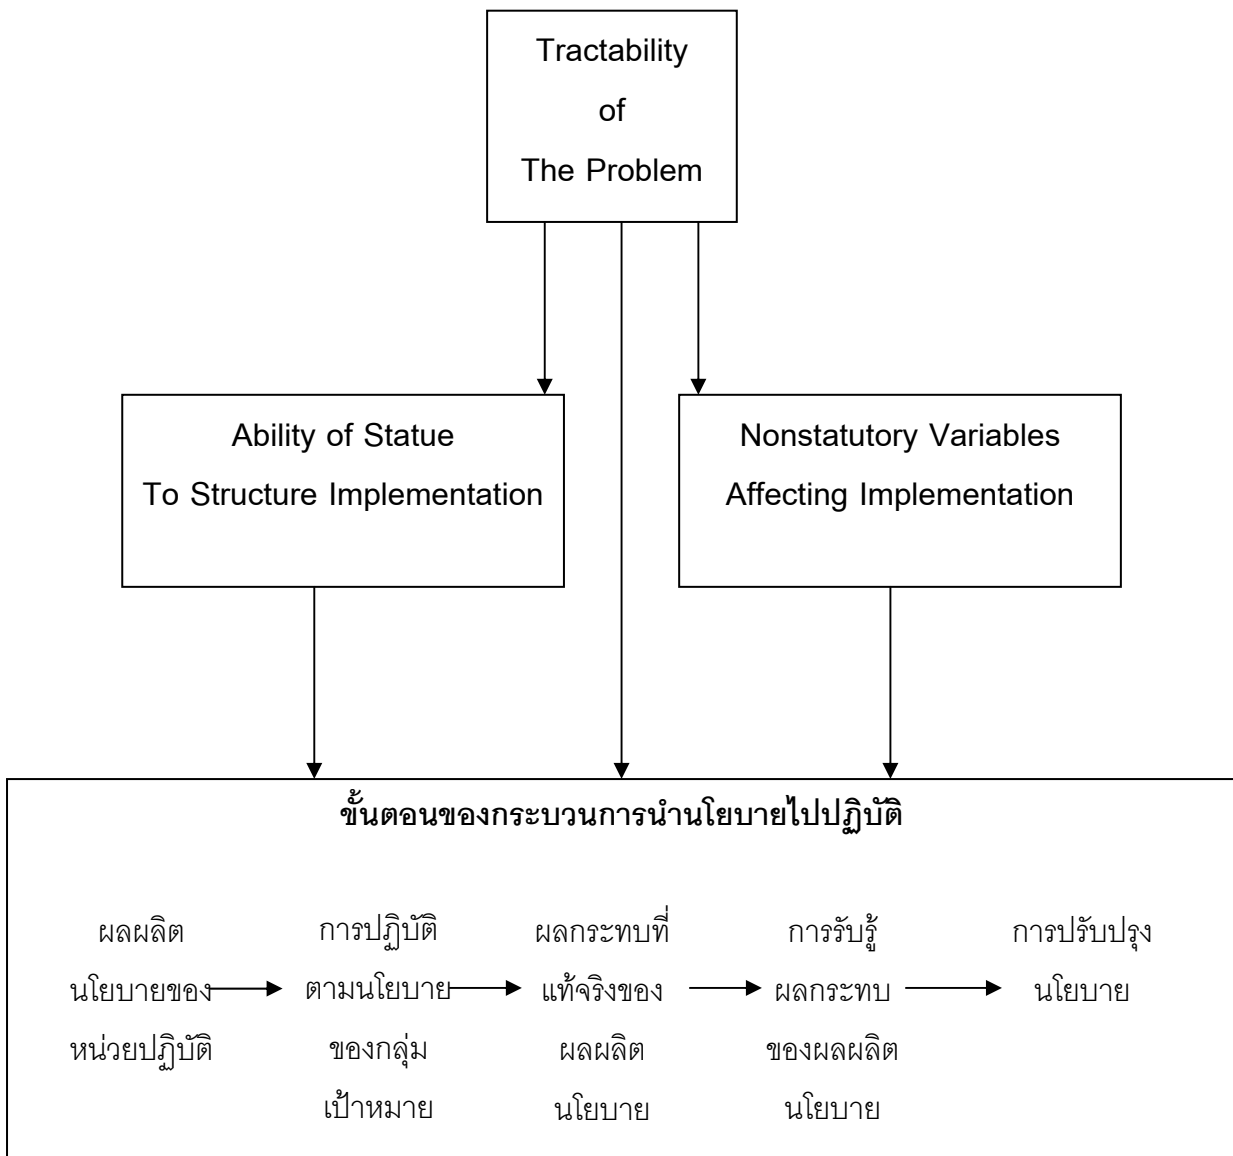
Tractability
of
The Problem

Ability of Statue
To Structure Implementation

Nonstatutory Variables
Affecting Implementation

ขั้นตอนของกระบวนการนำนโยบายไปปฏิบัติ

ผลผลิต
นโยบายของ
หน่วยปฏิบัติ

การปฏิบัติ
ตามนโยบาย
ของกลุ่ม
เป้าหมาย

ผลกระทบที่
แท้จริงของ
ผลผลิต
นโยบาย

การรับรู้
ผลกระทบ
ของผลผลิต
นโยบาย

การปรับปรุง
นโยบาย